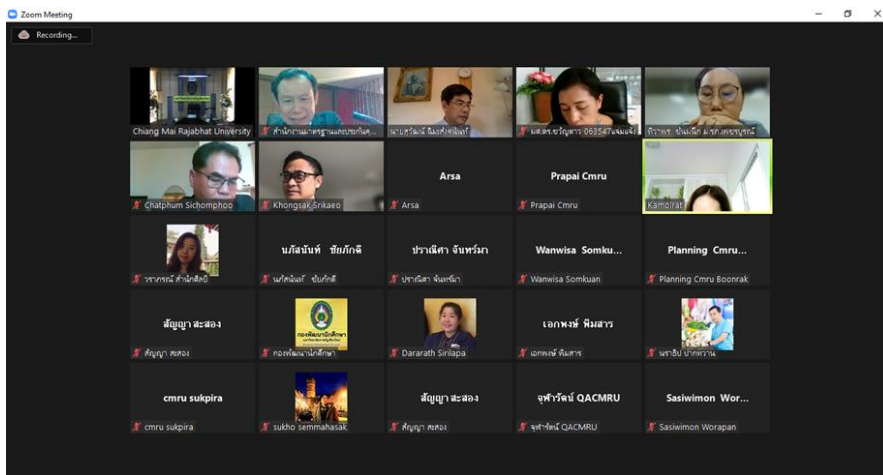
Zoom Meeting

Recording...

Chiang Mai Rajabhat University

สำนักงานมาตรฐานและประกันคุ...

นายสุวิมณ์ จิ้มสุรินทร์

ผศ.ดร.ขวัญดาว 063547แม่มณี

ทิวาพร ปันแก้ว ม.รภ.เพชรบูรณ์

Chatphum Sichomphoo

Khongsak Srikaeo

Arsa

Arsa

Prapai Cmru

Prapai Cmru

Kamolrat

วราภรณ์ คำนักสิลป์

นภัสนันท์ ชัยภักดี

นภัสนันท์ ชัยภักดี

ปราณีศา จันทร์มา

ปราณีศา จันทร์มา

Wanwisa Somku...

Wanwisa Somkuan

Planning Cmru...

Planning Cmru Boonrak

สัญญา สะสอง

สัญญา สะสอง

กองพัฒนานักศึกษา

กองพัฒนานักศึกษา

Dararath Sirilapa

เอกพงษ์ พิมสาร

เอกพงษ์ พิมสาร

พรชัย ปากหวาน

cmru sukpira

cmru sukpira

sukho semmahasak

สัญญา สะสอง

สัญญา สะสอง

จุฬารัตน์ QACMRU

จุฬารัตน์ QACMRU

Sasiwimon Wor...

Sasiwimon Worapan